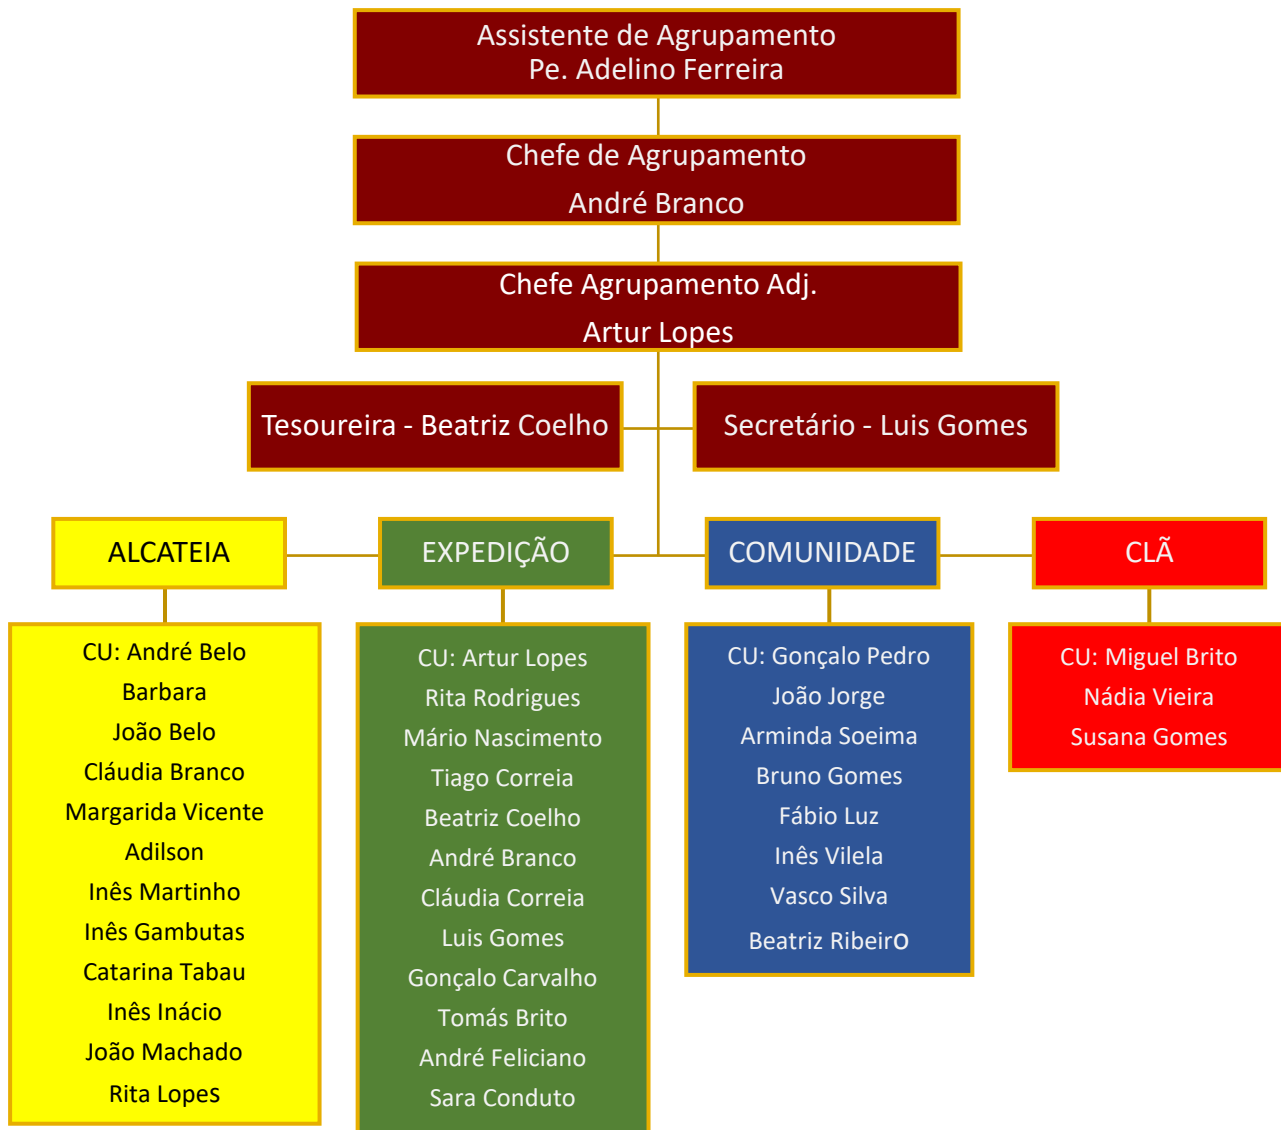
Assistente de Agrupamento
Pe. Adelino Ferreira

Chefe de Agrupamento
André Branco

Chefe Agrupamento Adj.
Artur Lopes

Tesoureira - Beatriz Coelho

Secretário - Luis Gomes

ALCATEIA

CU: André Belo
Barbara
João Belo
Cláudia Branco
Margarida Vicente
Adilson
Inês Martinho
Inês Gambutas
Catarina Tabau
Inês Inácio
João Machado
Rita Lopes

EXPEDIÇÃO

CU: Artur Lopes
Rita Rodrigues
Mário Nascimento
Tiago Correia
Beatriz Coelho
André Branco
Cláudia Correia
Luis Gomes
Gonçalo Carvalho
Tomás Brito
André Feliciano
Sara Conduto

COMUNIDADE

CU: Gonçalo Pedro
João Jorge
Arminda Soeima
Bruno Gomes
Fábio Luz
Inês Vilela
Vasco Silva
Beatriz Ribeiro

CLÃ

CU: Miguel Brito
Nádia Vieira
Susana Gomes